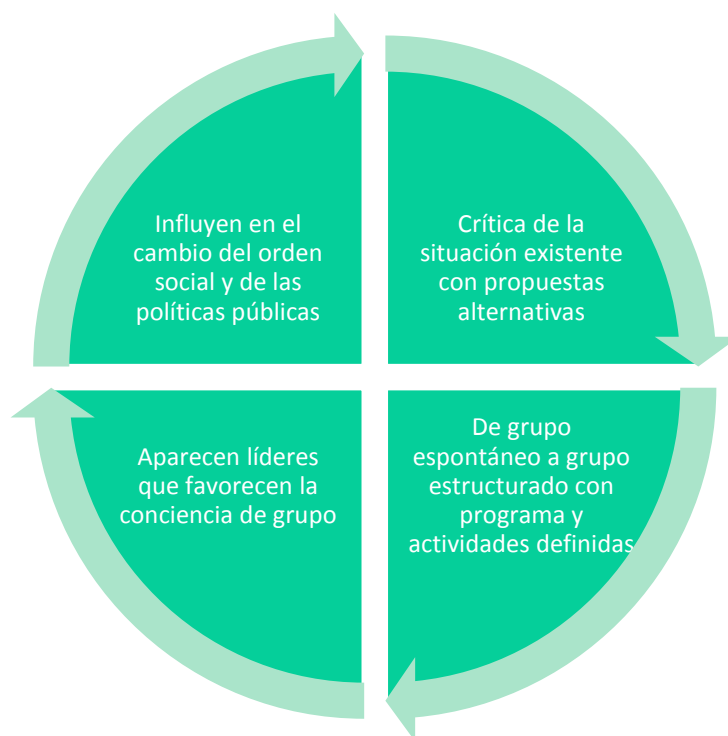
Influyen en el cambio del orden social y de las políticas públicas

Crítica de la situación existente con propuestas alternativas

De grupo espontáneo a grupo estructurado con programa y actividades definidas

Aparecen líderes que favorecen la conciencia de grupo